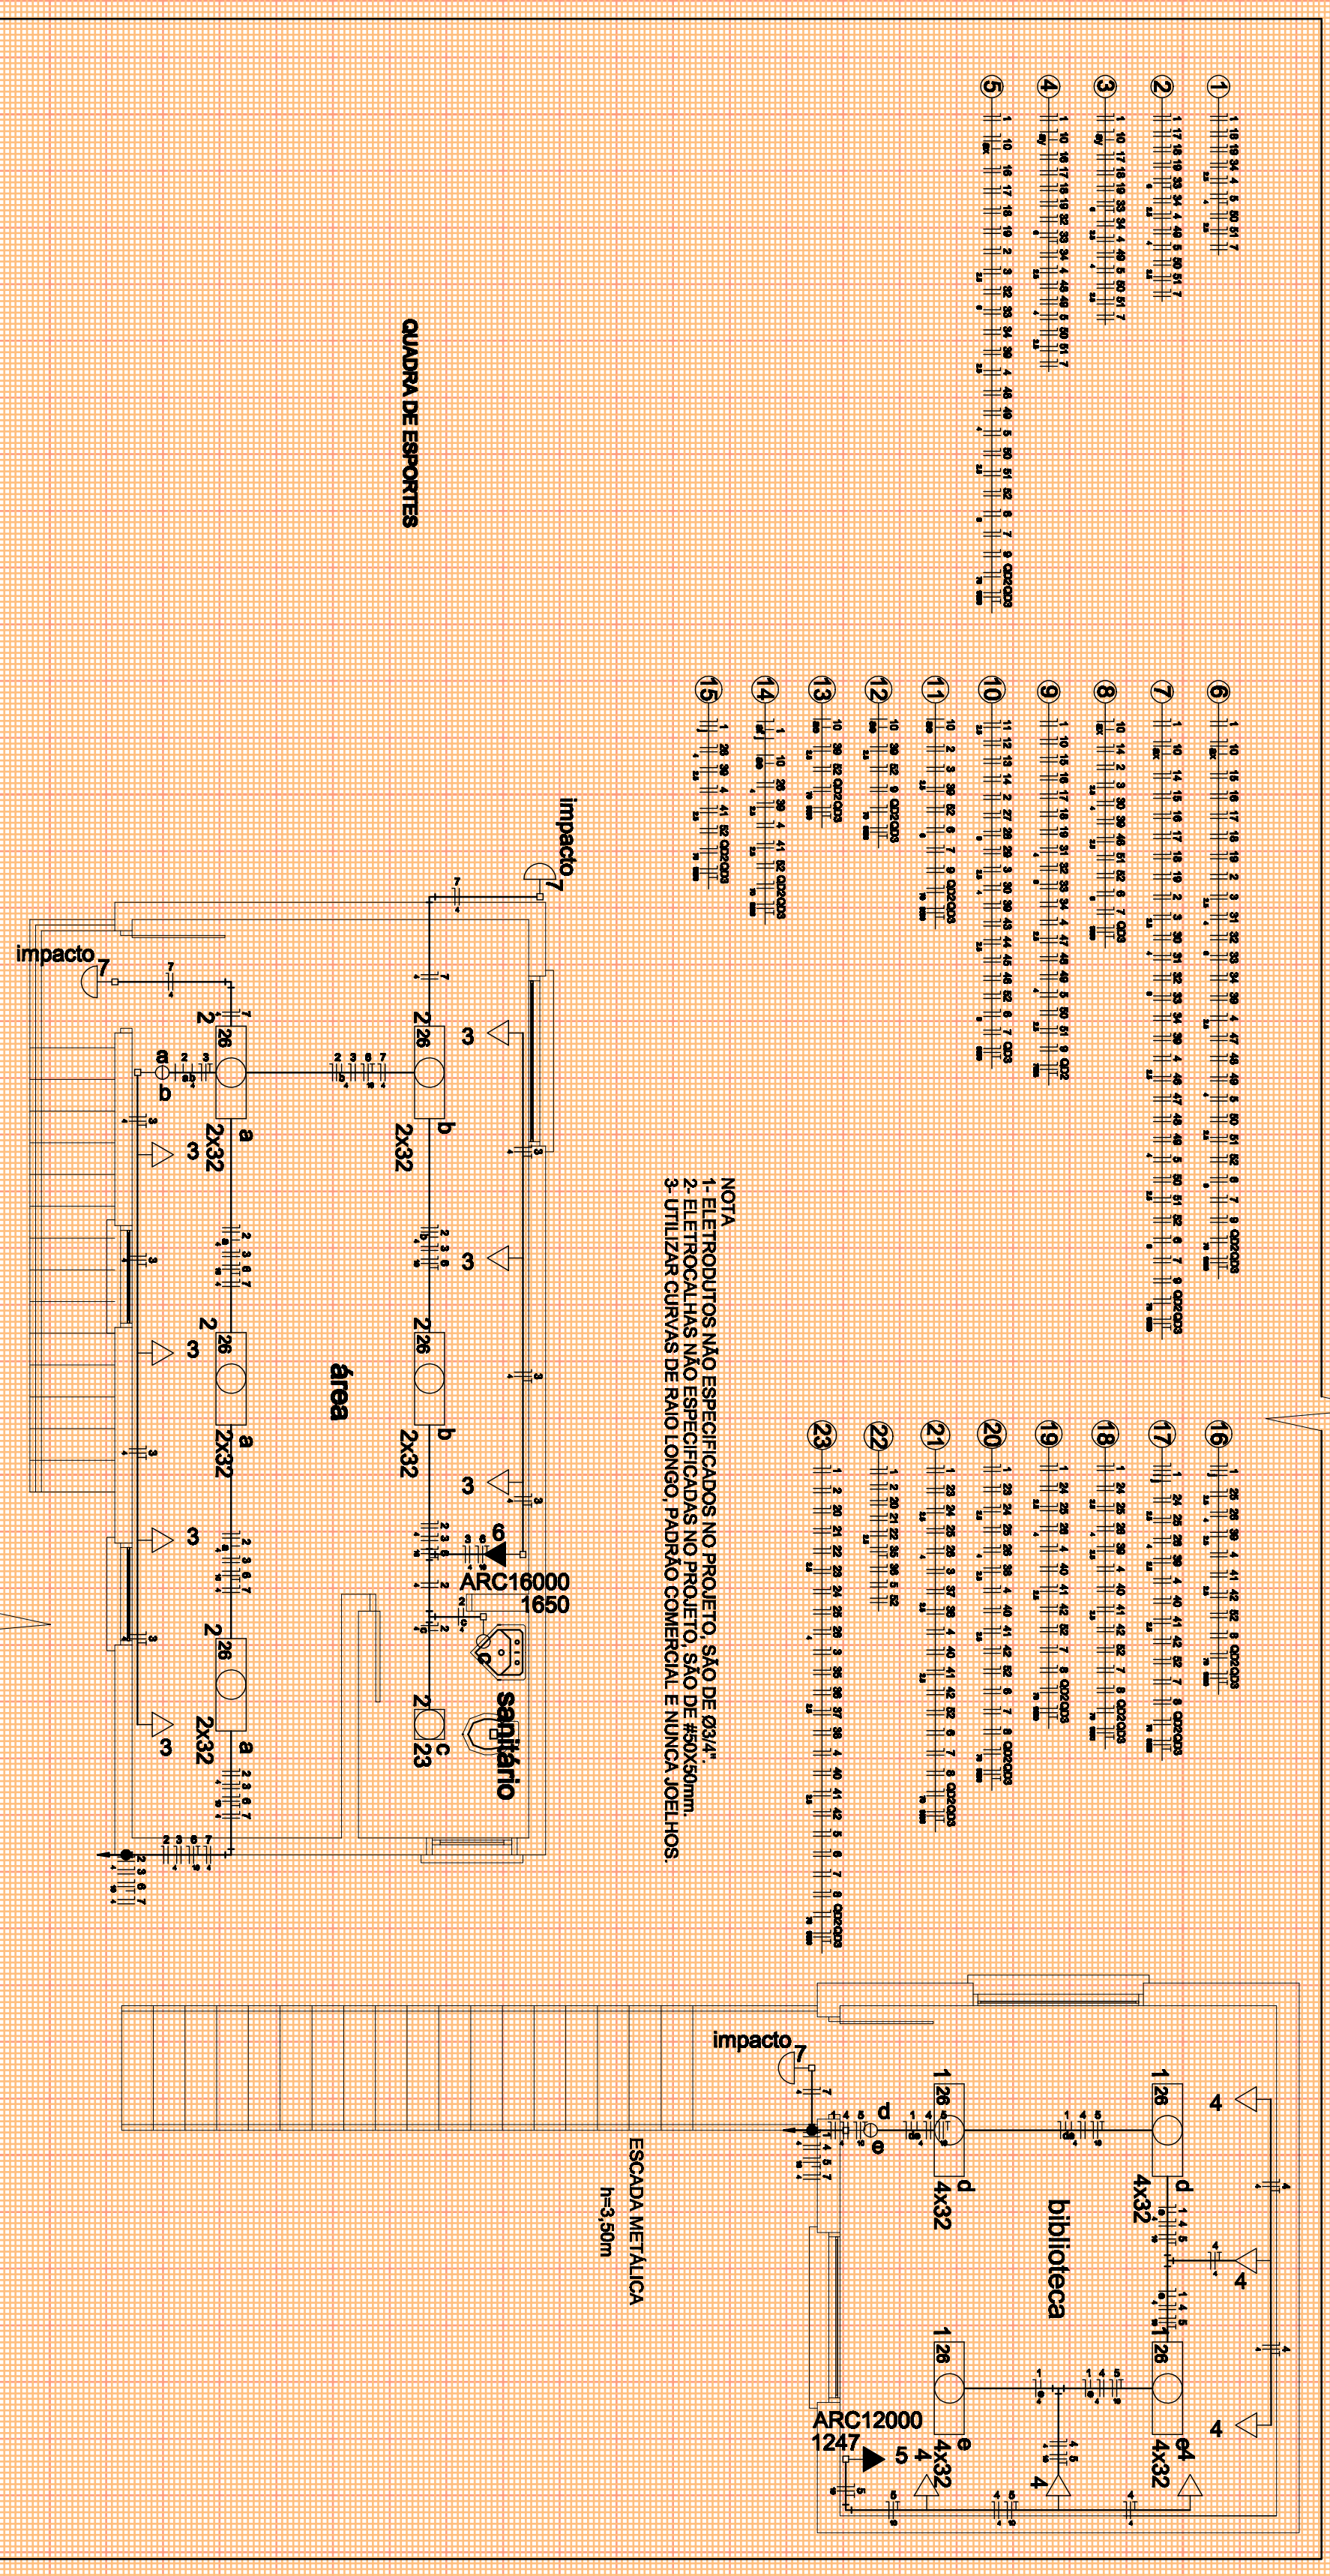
QUADRA DE ESPORTES

NOTA
1- ELETRODUTOS NÃO ESPECIFICADOS NO PROJETO, SÃO DE Ø3/4".
2- ELETROCALHAS NÃO ESPECIFICADAS NO PROJETO, SÃO DE #50X50mm.
3- UTILIZAR CURVAS DE RAIO LONGO, PADRÃO COMERCIAL E NUNCA JOELHOS.

impacto 7
impacto 7
2 26 a 2x32
2 26 b 2x32
a b
3
2 26 a 2x32
2 26 b 2x32
área
2 26 a 2x32
6 ARC16000 1650
2 23 c
sanitário

ESCADA METÁLICA
h=3,50m

impacto 7
d e
1 26 d 4x32
1 26 d 4x32
biblioteca
1 26 e 4x32
1 26 e4 4x32
4
ARC12000 1247 5